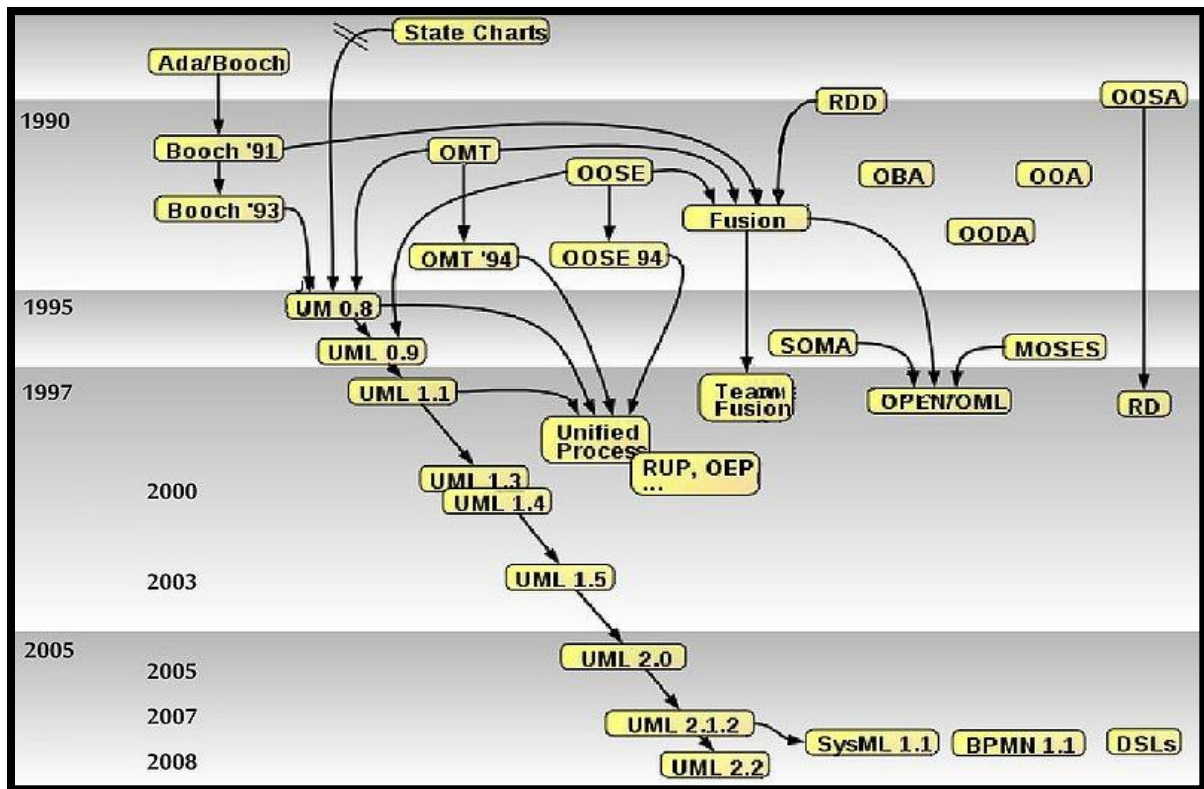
State Charts
Ada/Booch
1990
RDD
OOSA
Booch '91
OMT
OOSE
OBA
OOA
Booch '93
Fusion
OODA
OMT '94
OOSE 94
1995
UM 0.8
UML 0.9
SOMA
MOSES
1997
UML 1.1
Team Fusion
OPEN/OML
RD
Unified Process
RUP, OEP ...
UML 1.3
2000
UML 1.4
2003
UML 1.5
2005
2005
UML 2.0
2007
UML 2.1.2
SysML 1.1
BPMN 1.1
DSLs
2008
UML 2.2